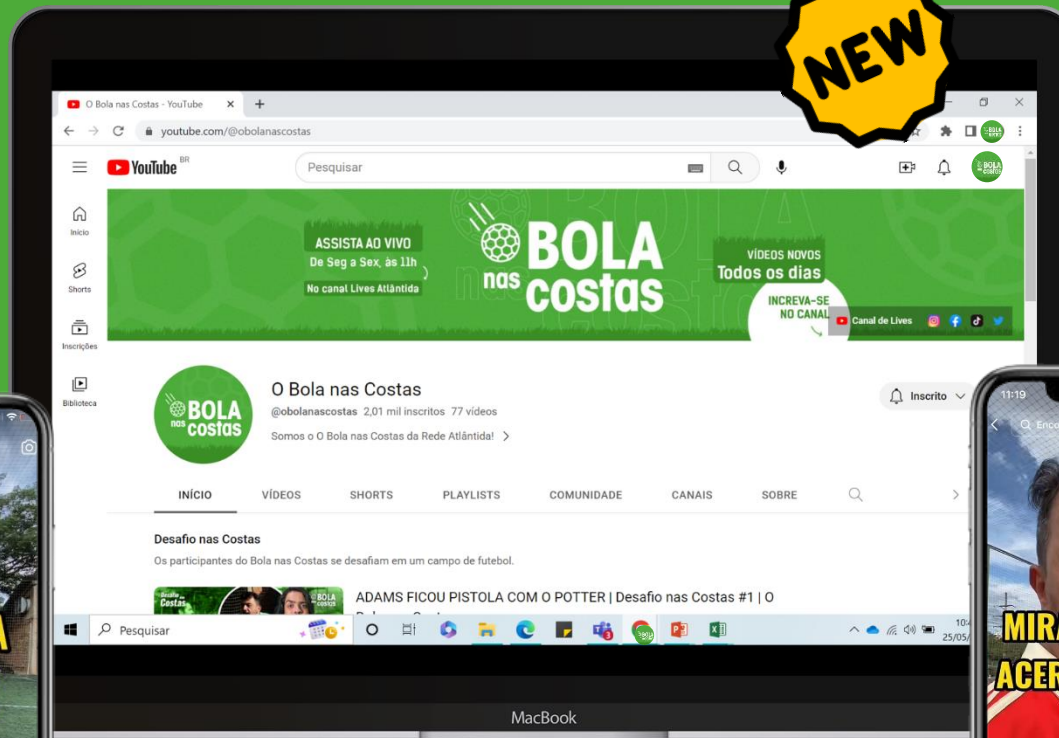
NEW

O Bola nas Costas - YouTube

youtube.com/@obolanascostas

YouTube BR

Pesquisar

Início

Shorts

Inscrições

Biblioteca

ASSISTA AO VIVO
De Seg a Sex, às 11h
No canal Lives Atlântida

BOLA nas costas

VÍDEOS NOVOS
Todos os dias

INCREVA-SE NO CANAL

Canal de Lives

BOLA nas costas

O Bola nas Costas

@obolanascostas 2,01 mil inscritos 77 vídeos

Somos o O Bola nas Costas da Rede Atlântida!

Inscrito

INÍCIO

VÍDEOS

SHORTS

PLAYLISTS

COMUNIDADE

CANAIS

SOBRE

Desafio nas Costas

Os participantes do Bola nas Costas se desafiam em um campo de futebol.

Desafio nas Costas

BOLA nas costas

ADAMS FICOU PISTOLA COM O POTTER | Desafio nas Costas #1 | O

Pesquisar

10:
25/05/

11:19

Enco

MIRA

ACER

MacBook